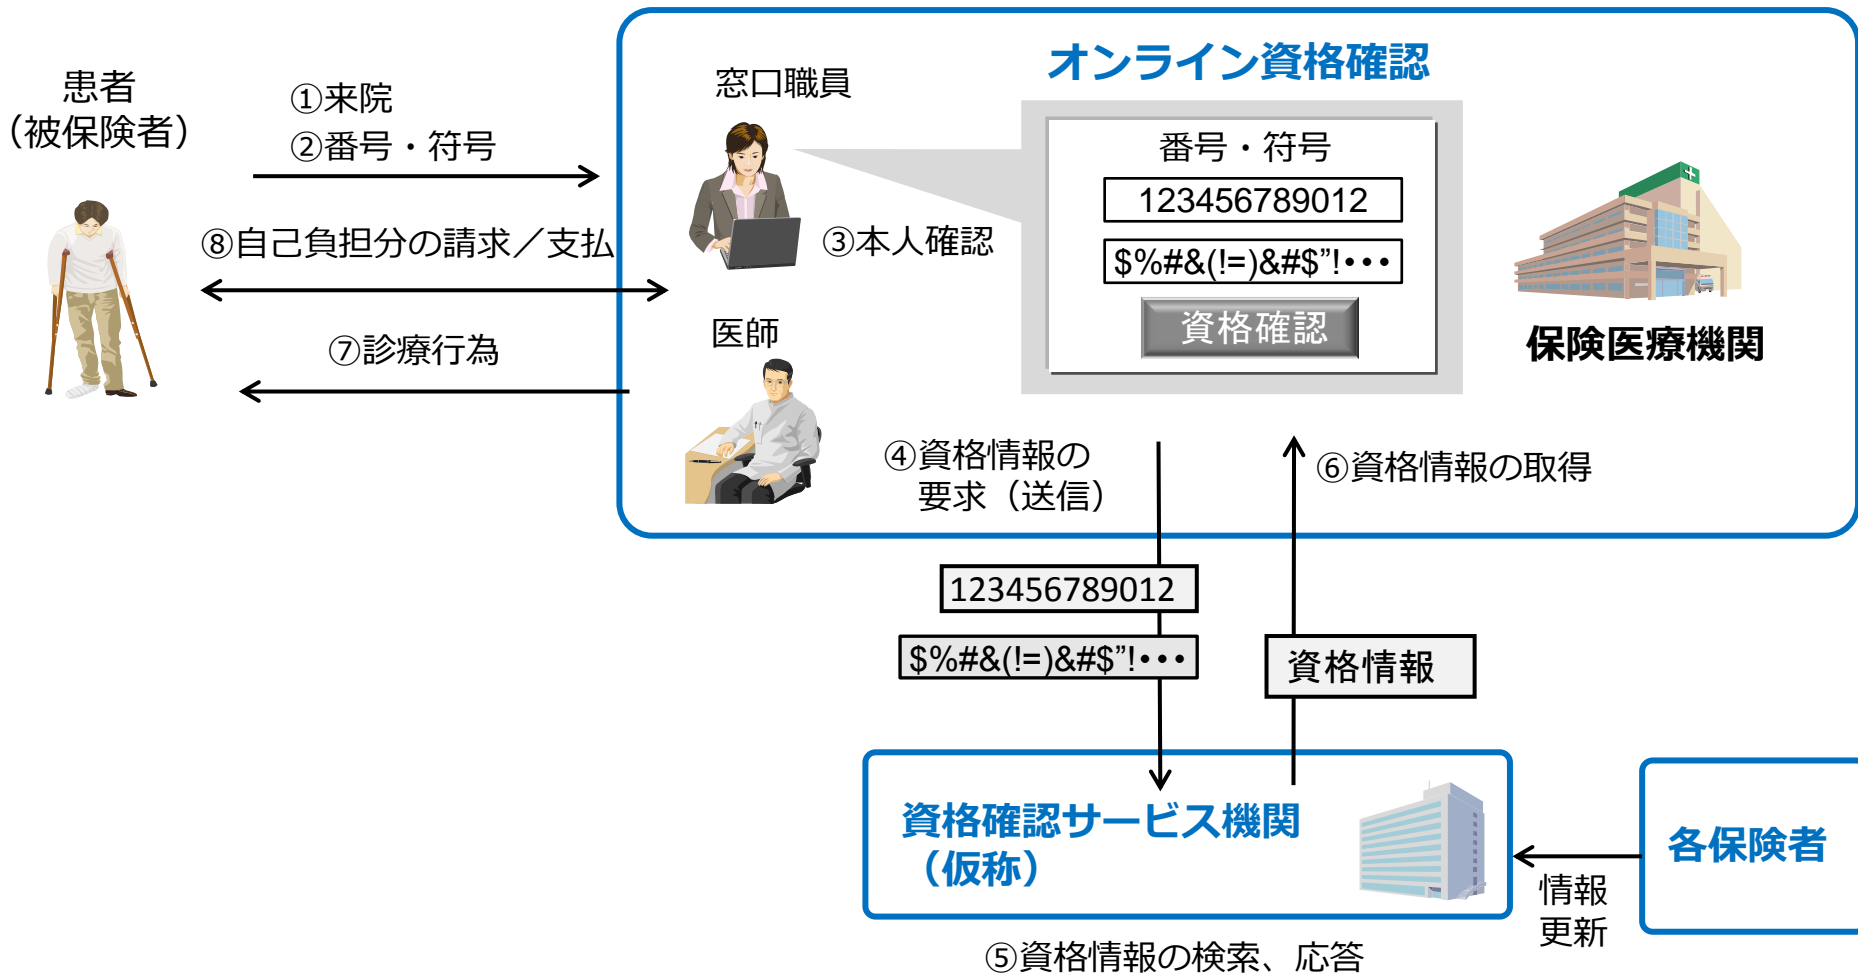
患者
（被保険者）

①来院
②番号・符号

⑧自己負担分の請求／支払

⑦診療行為

オンライン資格確認

窓口職員

③本人確認

医師

番号・符号
123456789012
$%#&(!=)&#$"!•••
資格確認

保険医療機関

④資格情報の
要求（送信）

⑥資格情報の取得

123456789012
$%#&(!=)&#$"!•••

資格情報

資格確認サービス機関
（仮称）

各保険者

情報
更新

⑤資格情報の検索、応答